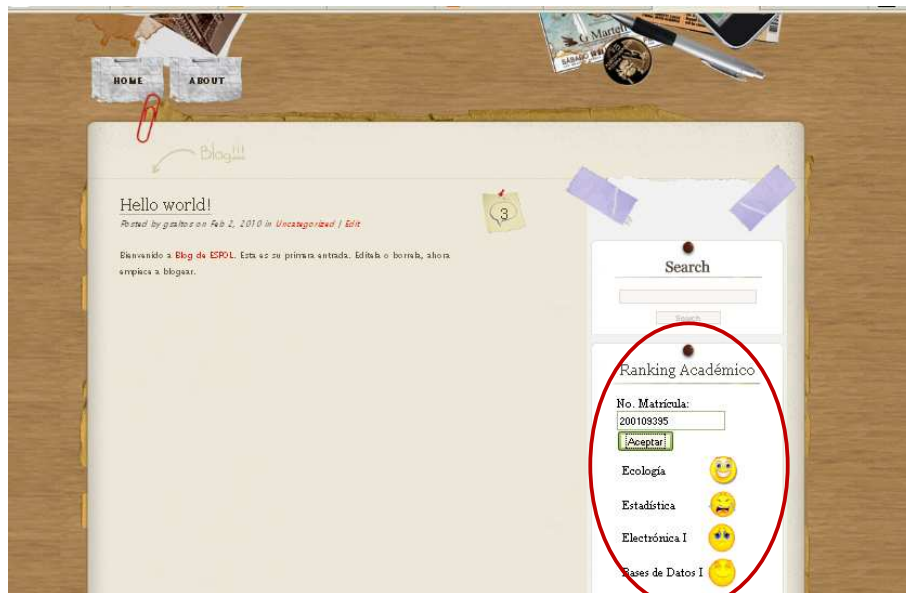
HOME

ABOUT

Blog!!!

Hello world!

Posted by gsaltos on Feb 2, 2010 in Uncategorized | Edit

3

Bienvenido a Blog de ESPOL. Esta es su primera entrada. Editela o borrela, ahora empiece a blogear.

Search

Search

Ranking Académico

No. Matrícula:

200109395

Aceptar

Ecología

Estadística

Electrónica I

Bases de Datos I